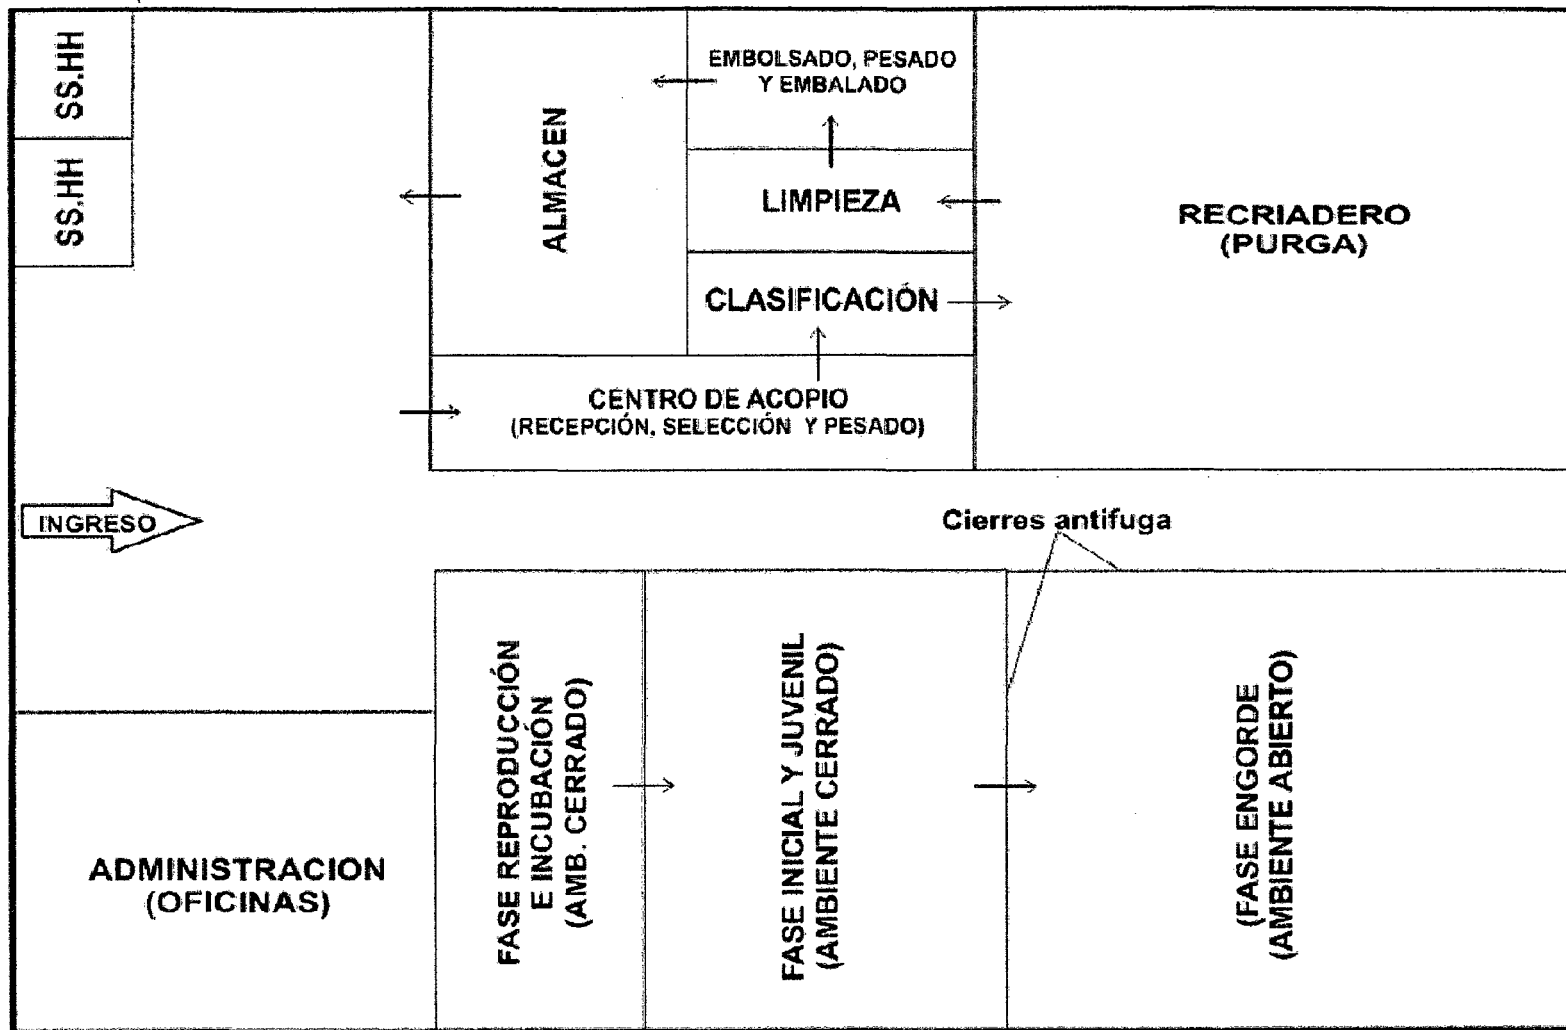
SS.HH

SS.HH

ALMACEN

EMBOLSADO, PESADO Y EMBALADO

LIMPIEZA

CLASIFICACIÓN

RECRIADERO (PURGA)

CENTRO DE ACOPIO (RECEPCIÓN, SELECCIÓN Y PESADO)

INGRESO

Cierres antifuga

ADMINISTRACION (OFICINAS)

FASE REPRODUCCIÓN E INCUBACIÓN (AMB. CERRADO)

FASE INICIAL Y JUVENIL (AMBIENTE CERRADO)

(FASE ENGORDE (AMBIENTE ABIERTO)